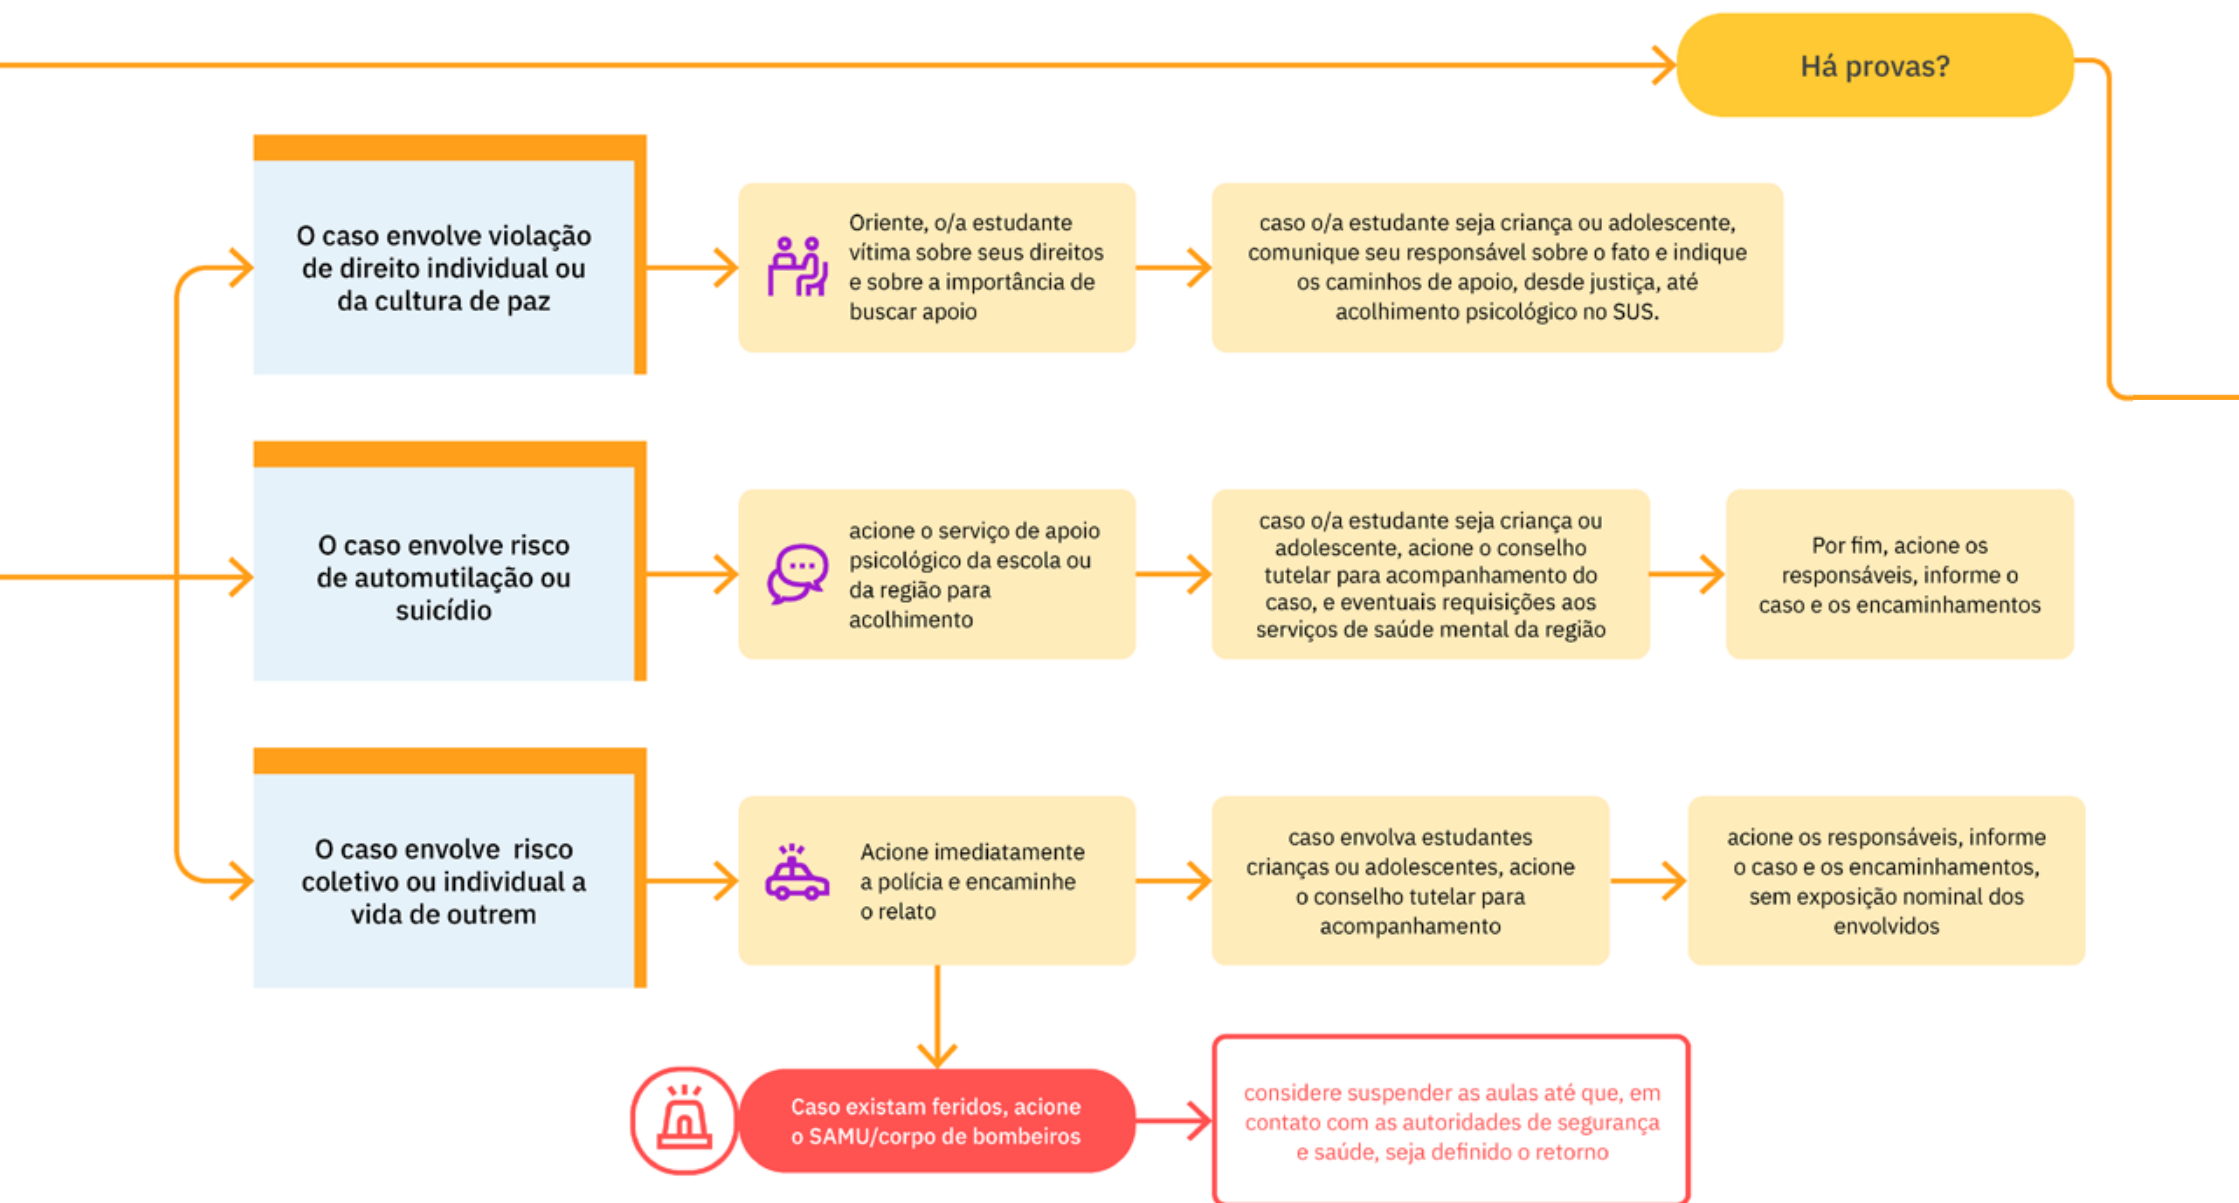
Há provas?

O caso envolve violação de direito individual ou da cultura de paz

Oriente, o/a estudante vítima sobre seus direitos e sobre a importância de buscar apoio

caso o/a estudante seja criança ou adolescente, comunique seu responsável sobre o fato e indique os caminhos de apoio, desde justiça, até acolhimento psicológico no SUS.

O caso envolve risco de automutilação ou suicídio

acione o serviço de apoio psicológico da escola ou da região para acolhimento

caso o/a estudante seja criança ou adolescente, acione o conselho tutelar para acompanhamento do caso, e eventuais requisições aos serviços de saúde mental da região

Por fim, acione os responsáveis, informe o caso e os encaminhamentos

O caso envolve risco coletivo ou individual a vida de outrem

Acione imediatamente a polícia e encaminhe o relato

caso envolva estudantes crianças ou adolescentes, acione o conselho tutelar para acompanhamento

acione os responsáveis, informe o caso e os encaminhamentos, sem exposição nominal dos envolvidos

Caso existam feridos, acione o SAMU/corpo de bombeiros

considere suspender as aulas até que, em contato com as autoridades de segurança e saúde, seja definido o retorno